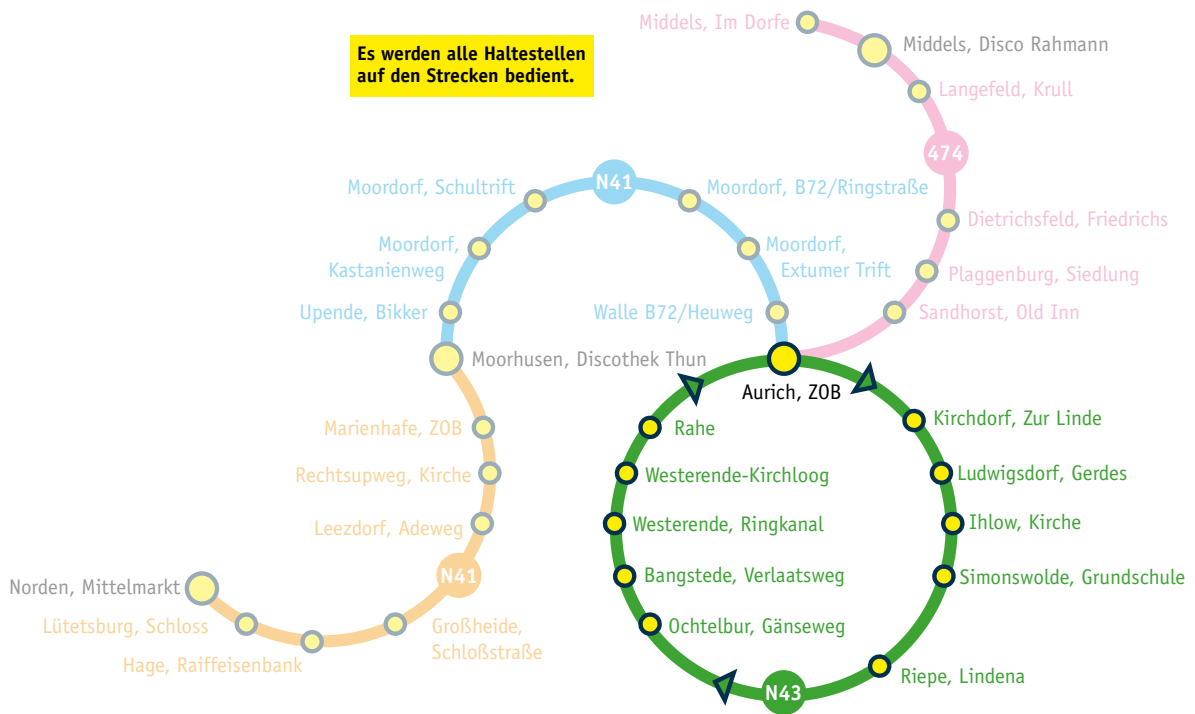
Es werden alle Haltestellen auf den Strecken bedient.

Middels, Im Dorfe
Middels, Disco Rahmann
Langefeld, Krull
474
Dietrichsfeld, Friedrichs
Plaggenburg, Siedlung
Sandhorst, Old Inn

N41
Moordorf, Schultrift
Moordorf, B72/Ringstraße
Moordorf, Kastanienweg
Moordorf, Extumer Trift
Upende, Bikker
Walle B72/Heuweg
Moorhusen, Discothek Thun

Aurich, ZOB
Kirchdorf, Zur Linde
Ludwigsdorf, Gerdes
Ihlow, Kirche
Simonswolde, Grundschule
Riepe, Lindena
N43
Ochtelbur, Gänseweg
Bangstede, Verlaatsweg
Westerende, Ringkanal
Westerende-Kirchloog
Rahe

Marienhafe, ZOB
Rechtsupweg, Kirche
Leezdorf, Adeweg
N41
Großheide, Schloßstraße
Norden, Mittelmarkt
Lütetsburg, Schloss
Hage, Raiffeisenbank